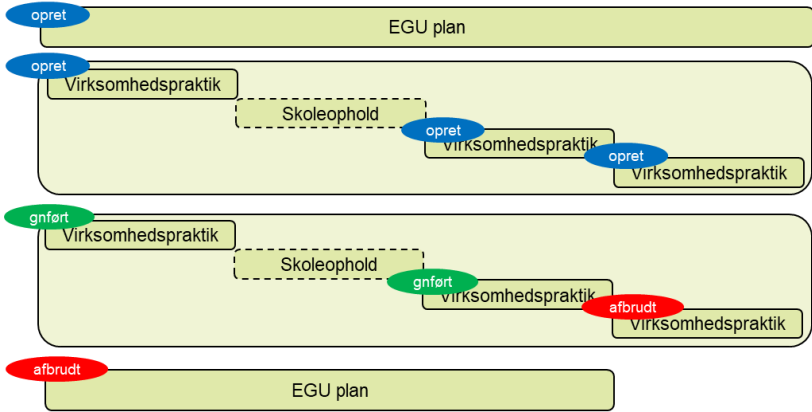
opret
EGU plan

opret
Virksomhedspraktik
Skoleophold
opret
Virksomhedspraktik
opret
Virksomhedspraktik

gnført
Virksomhedspraktik
Skoleophold
gnført
Virksomhedspraktik
afbrudt
Virksomhedspraktik

afbrudt
EGU plan